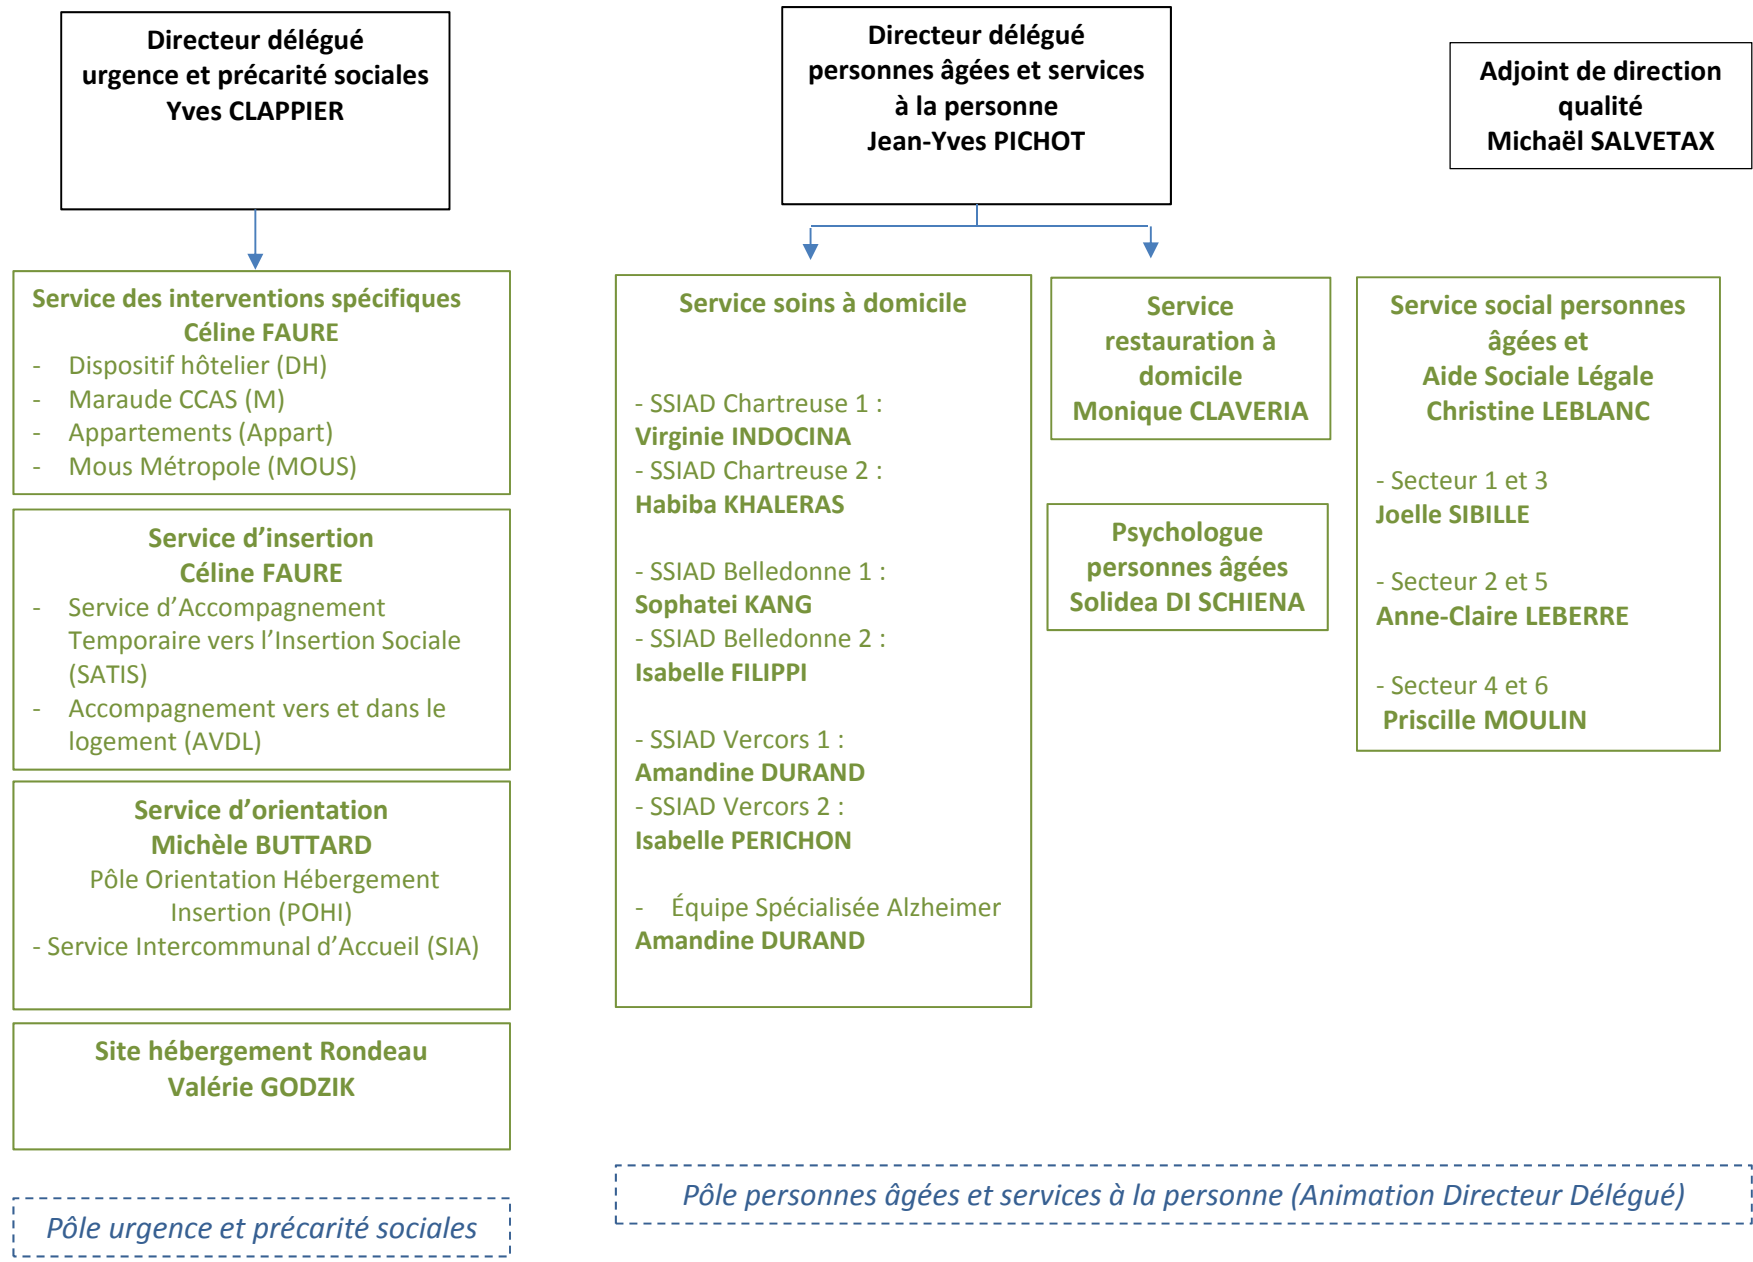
Directeur délégué
urgence et précarité sociales
Yves CLAPPIER

Directeur délégué
personnes âgées et services à la personne
Jean-Yves PICHOT

Adjoint de direction qualité
Michaël SALVETAX

Service des interventions spécifiques
Céline FAURE
- Dispositif hôtelier (DH)
- Maraude CCAS (M)
- Appartements (Appart)
- Mous Métropole (MOUS)

Service d'insertion
Céline FAURE
- Service d'Accompagnement Temporaire vers l'Insertion Sociale (SATIS)
- Accompagnement vers et dans le logement (AVDL)

Service d'orientation
Michèle BUTTARD
Pôle Orientation Hébergement Insertion (POHI)
- Service Intercommunal d'Accueil (SIA)

Site hébergement Rondeau
Valérie GODZIK

Pôle urgence et précarité sociales

Service soins à domicile

- SSIAD Chartreuse 1 :
Virginie INDOCINA
- SSIAD Chartreuse 2 :
Habiba KHALERAS

- SSIAD Belledonne 1 :
Sophatei KANG
- SSIAD Belledonne 2 :
Isabelle FILIPPI

- SSIAD Vercors 1 :
Amandine DURAND
- SSIAD Vercors 2 :
Isabelle PERICHON

- Équipe Spécialisée Alzheimer
Amandine DURAND

Service restauration à domicile
Monique CLAVERIA

Psychologue personnes âgées
Solidea DI SCHIENA

Service social personnes âgées et
Aide Sociale Légale
Christine LEBLANC

- Secteur 1 et 3
Joelle SIBILLE

- Secteur 2 et 5
Anne-Claire LEBERRE

- Secteur 4 et 6
Priscille MOULIN

Pôle personnes âgées et services à la personne (Animation Directeur Délégué)